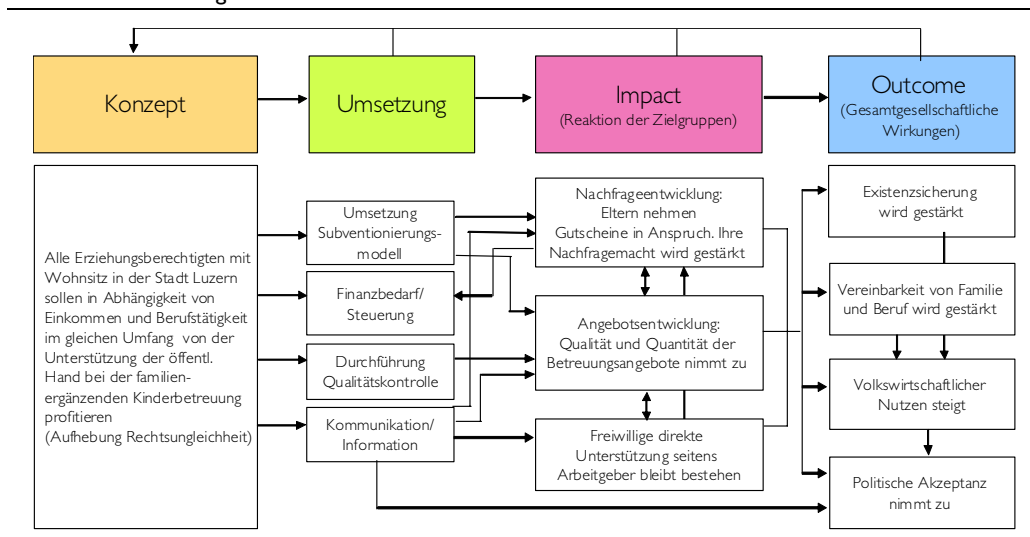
Konzept

Umsetzung

Impact
(Reaktion der Zielgruppen)

Outcome
(Gesamtgesellschaftliche Wirkungen)

Alle Erziehungsberechtigten mit Wohnsitz in der Stadt Luzern sollen in Abhängigkeit von Einkommen und Berufstätigkeit im gleichen Umfang von der Unterstützung der öffentl. Hand bei der familienergänzenden Kinderbetreuung profitieren (Aufhebung Rechtsungleichheit)

Umsetzung Subventionierungsmodell

Finanzbedarf/ Steuerung

Durchführung Qualitätskontrolle

Kommunikation/ Information

Nachfrageentwicklung: Eltern nehmen Gutscheine in Anspruch. Ihre Nachfragemacht wird gestärkt

Angebotsentwicklung: Qualität und Quantität der Betreuungsangebote nimmt zu

Freiwillige direkte Unterstützung seitens Arbeitgeber bleibt bestehen

Existenzsicherung wird gestärkt

Vereinbarkeit von Familie und Beruf wird gestärkt

Volkswirtschaftlicher Nutzen steigt

Politische Akzeptanz nimmt zu